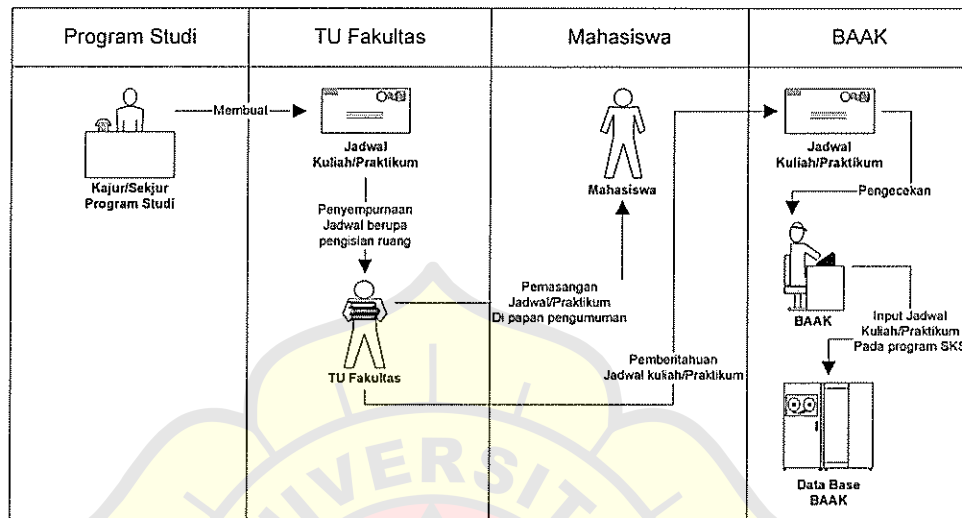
Program Studi

TU Fakultas

Mahasiswa

BAAK

Kajur/Sekjur Program Studi

Membuat

Jadwal Kuliah/Praktikum

Penyempurnaan Jadwal berupa pengisian ruang

TU Fakultas

Pemasangan Jadwal/Praktikum Di papan pengumuman

Mahasiswa

Pemberitahuan Jadwal kuliah/Praktikum

Jadwal Kuliah/Praktikum

Pengecekan

BAAK

Input Jadwal Kuliah/Praktikum Pada program SKS

Data Base BAAK

UNIVERSITAS